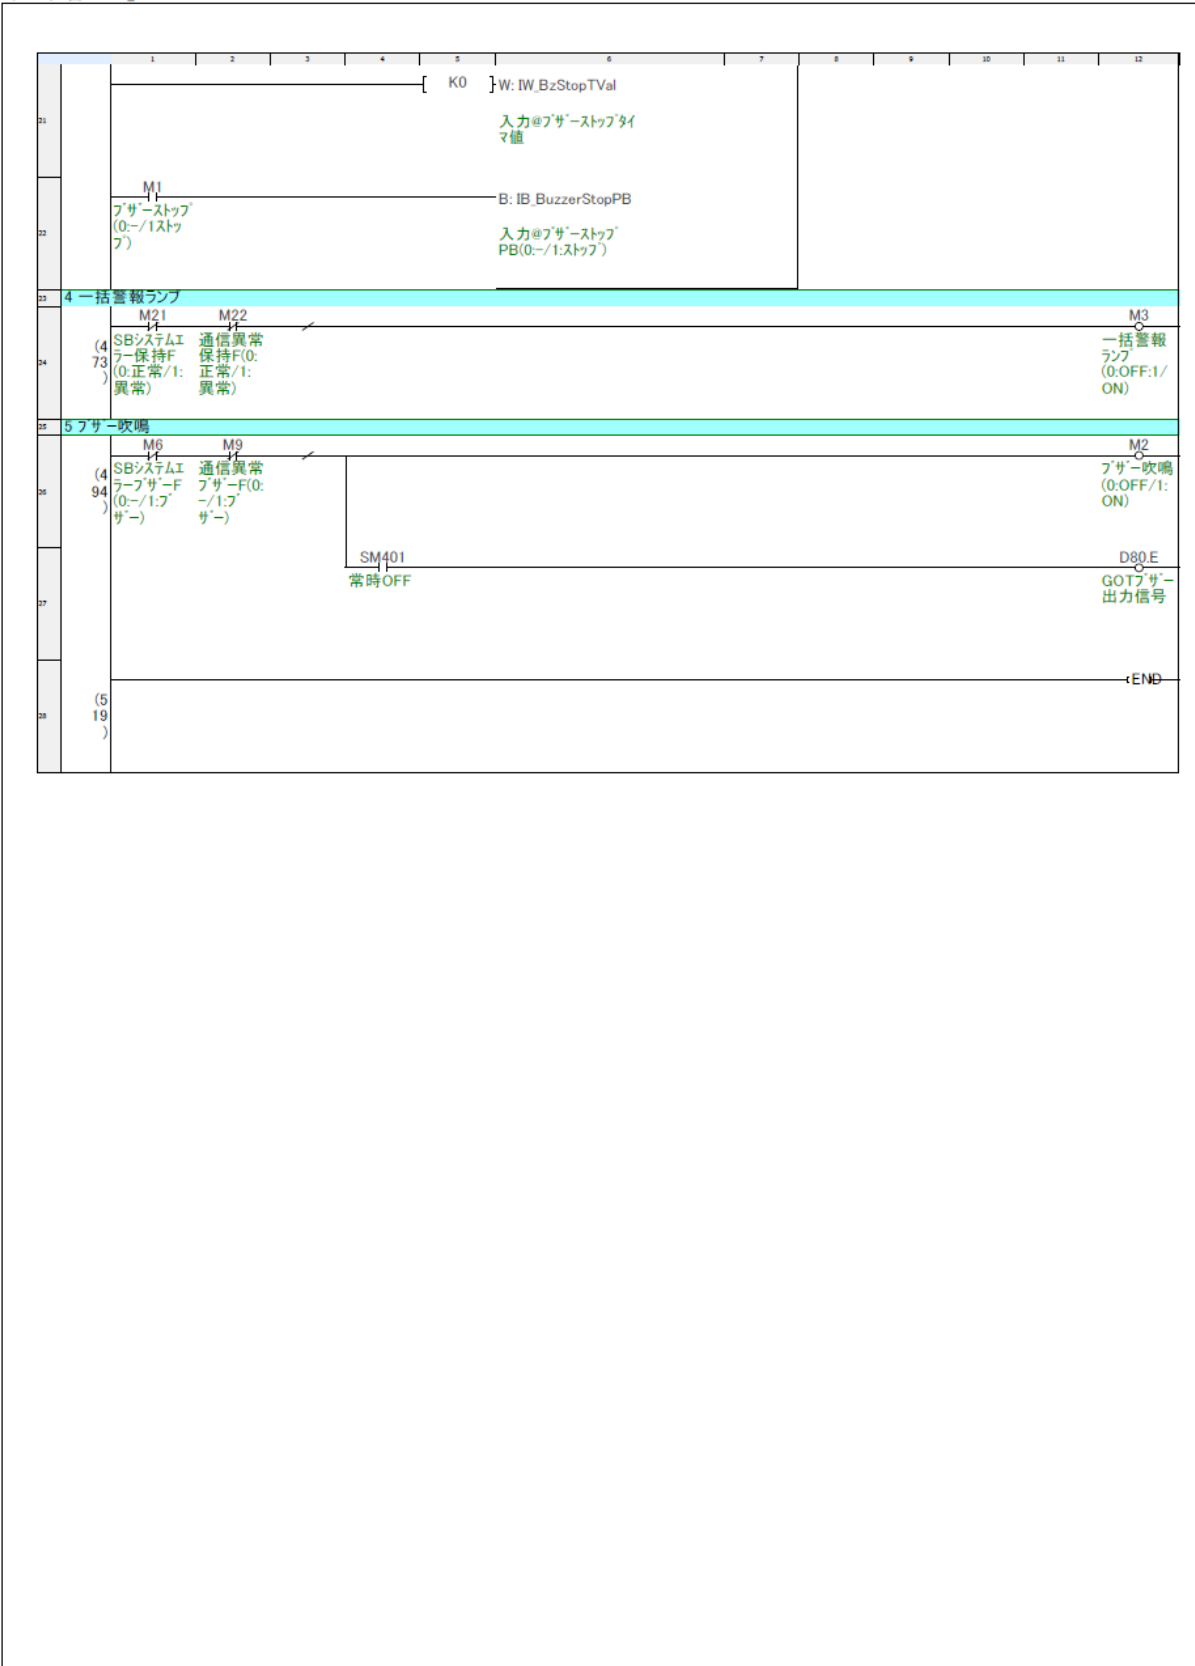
1 2 3 4 5 6 7 8 9 10 11 12

21
K0
W: IW_BzStopTVal
入力@ブザーストップタイマ値

22
M1
ブザーストップ(0:−/1ストップ)
B: IB_BuzzerStopPB
入力@ブザーストップPB(0:−/1:ストップ)

23
4 一括警報ランプ

24
(473)
M21
SBシステムエラー保持F(0:正常/1:異常)
M22
通信異常保持F(0:正常/1:異常)
M3
一括警報ランプ(0:OFF:1/ON)

25
5 ブザー吹鳴

26
(494)
M6
SBシステムエラーブザーF(0:−/1:ブザー)
M9
通信異常ブザーF(0:−/1:ブザー)
M2
ブザー吹鳴(0:OFF/1:ON)

27
SM401
常時OFF
D80.E
GOTブザー出力信号

28
(519)
END